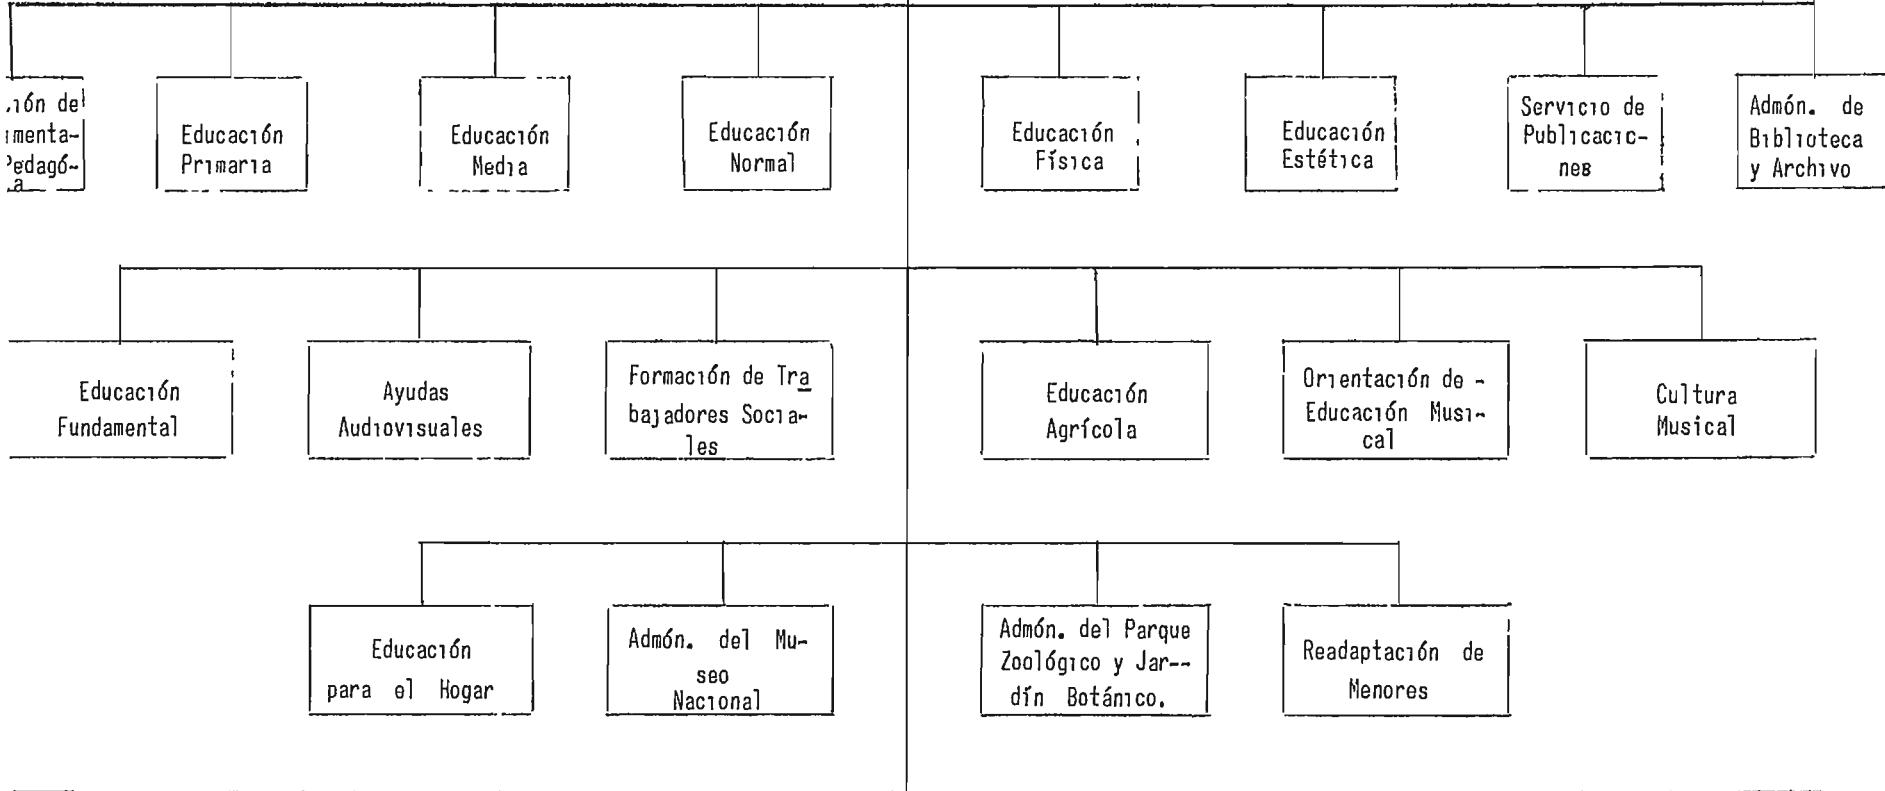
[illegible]ión de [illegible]imenta- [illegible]Pedagó- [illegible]a

Educación Primaria

Educación Media

Educación Normal

Educación Física

Educación Estética

Servicio de Publicaciones

Admón. de Biblioteca y Archivo

Educación Fundamental

Ayudas Audiovisuales

Formación de Trabajadores Sociales

Educación Agrícola

Orientación de Educación Musical

Cultura Musical

Educación para el Hogar

Admón. del Museo Nacional

Admón. del Parque Zoológico y Jardín Botánico.

Readaptación de Menores